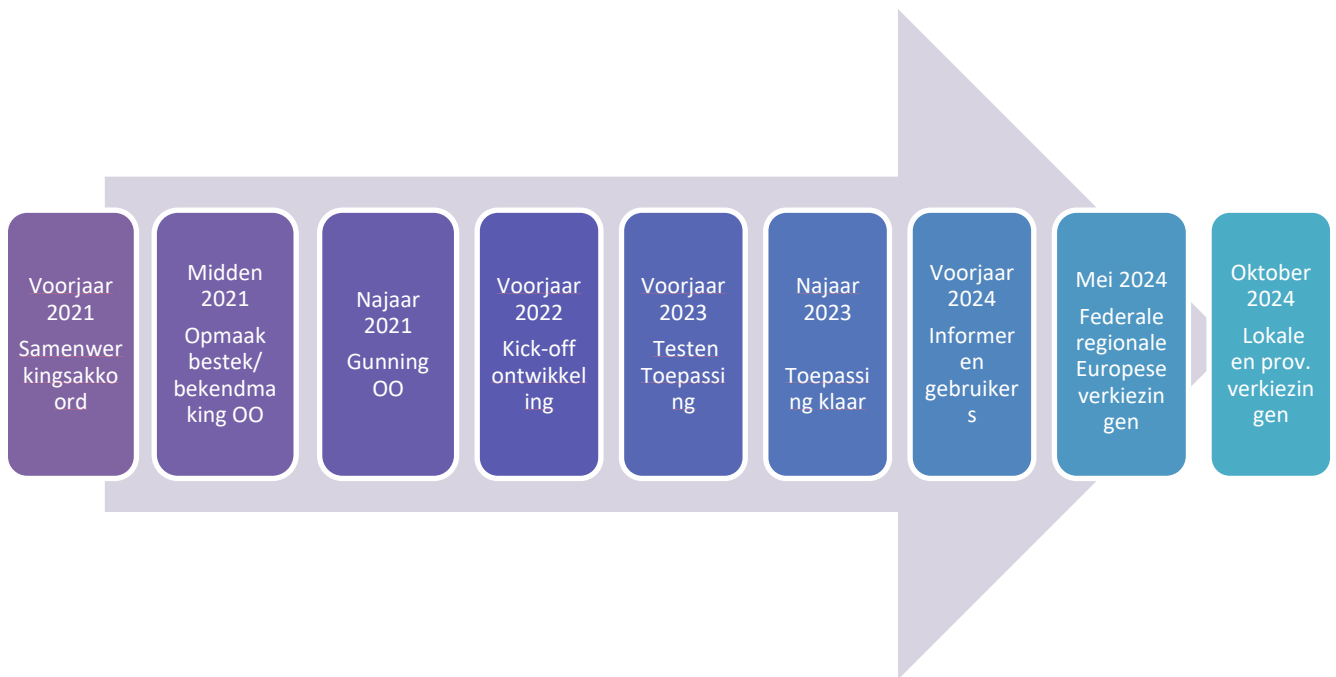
Voorjaar 2021
Samenwerkingsakkoord

Midden 2021
Opmaak bestek/ bekendmaking OO

Najaar 2021
Gunning OO

Voorjaar 2022
Kick-off ontwikkeling

Voorjaar 2023
Testen Toepassing

Najaar 2023
Toepassing klaar

Voorjaar 2024
Informeren gebruikers

Mei 2024
Federale regionale Europese verkiezingen

Oktober 2024
Lokale en prov. verkiezingen